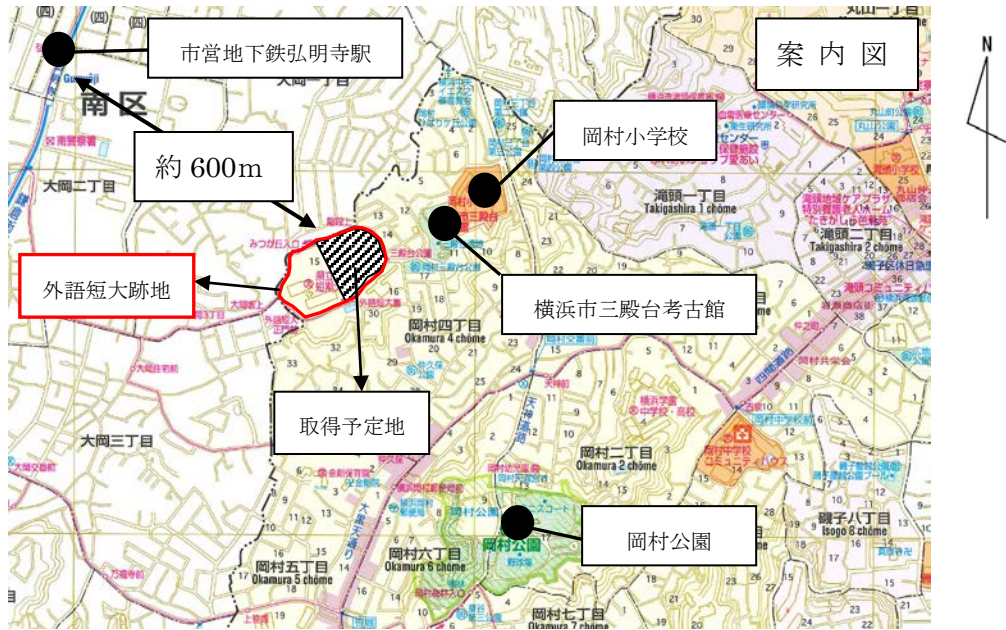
市営地下鉄弘明寺駅

案 内 図

N

南区

約 600m

岡村小学校

滝頭一丁目
Takigashira 1 chome

滝頭二丁目
Takigashira 2 chome

大岡二丁目

外語短大跡地

横浜市三殿台考古館

岡村四丁目
Okamura 4 chome

取得予定地

大岡三丁目

岡村二丁目
Okamura 2 chome

岡村公園

岡村公園

磯子八丁目
Isogo 8 chome

岡村五丁目
Okamura 5 chome

岡村六丁目
Okamura 6 chome

岡村七丁目